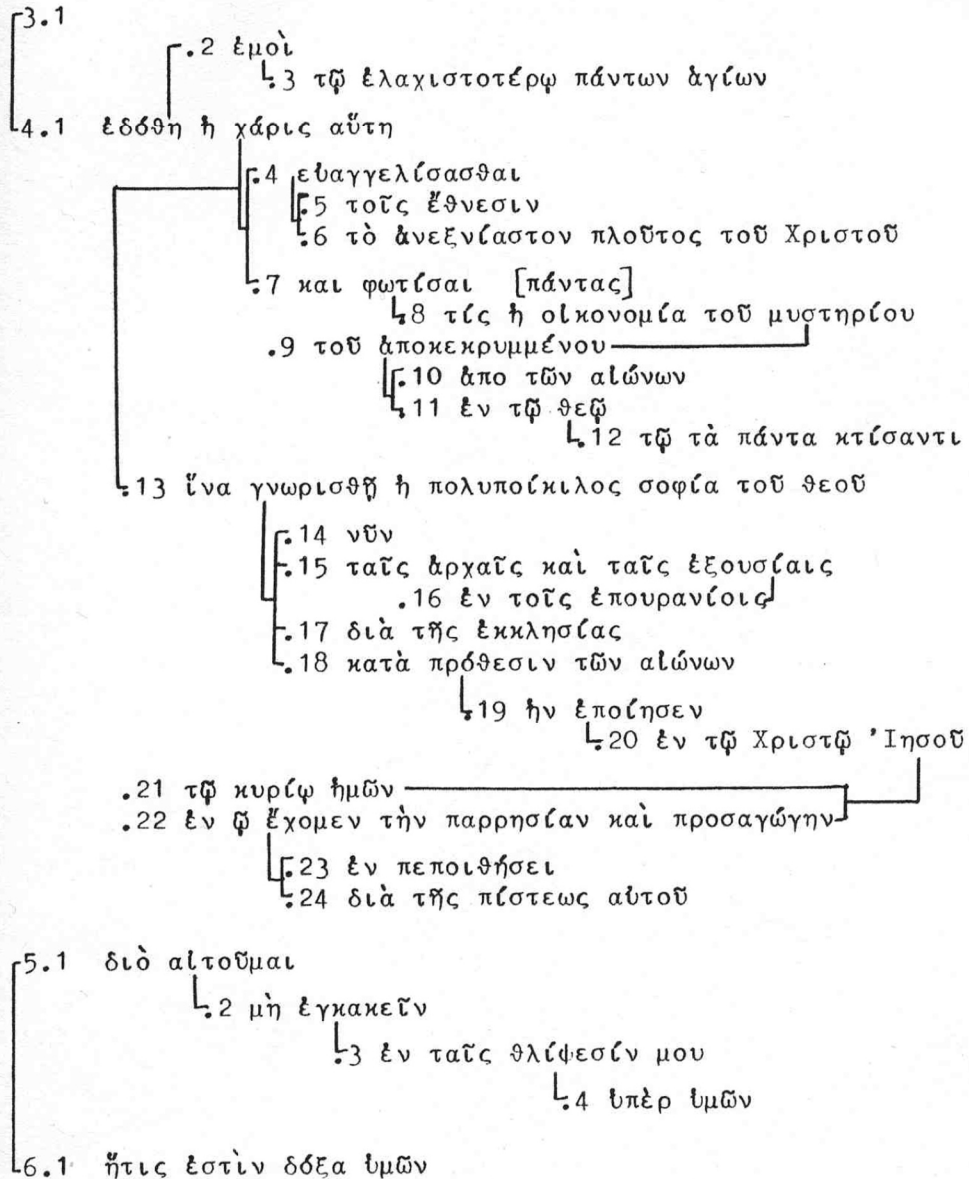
3.1
.2 ἐμοὶ
.3 τῷ ἐλαχιστοτέρῳ πάντων ἁγίων
4.1 ἐδόθη ἡ χάρις αὕτη
.4 εὐαγγελίσασθαι
.5 τοῖς ἔθνεσιν
.6 τὸ ἀνεξνίαστον πλοῦτος τοῦ Χριστοῦ
.7 και φωτίσαι [πάντας]
.8 τίς ἡ οἰκονομία τοῦ μυστηρίου
.9 τοῦ ἀποκεκρυμμένου
.10 ἀπο τῶν αἰώνων
.11 ἐν τῷ θεῷ
.12 τῷ τὰ πάντα κτίσαντι
.13 ἵνα γνωρισθῇ ἡ πολυποίκιλος σοφία τοῦ θεοῦ
.14 νῦν
.15 ταῖς ἀρχαῖς καὶ ταῖς ἐξουσίαις
.16 ἐν τοῖς ἐπουρανίοις
.17 διὰ τῆς ἐκκλησίας
.18 κατὰ πρόθεσιν τῶν αἰώνων
.19 ἣν ἐποίησεν
.20 ἐν τῷ Χριστῷ 'Ιησοῦ
.21 τῷ κυρίῳ ἡμῶν
.22 ἐν ᾧ ἔχομεν τὴν παρρησίαν καὶ προσαγώγην
.23 ἐν πεποιθήσει
.24 διὰ τῆς πίστεως αὐτοῦ
5.1 διὸ αἰτοῦμαι
.2 μὴ ἐγκακεῖν
.3 ἐν ταῖς θλίψεσίν μου
.4 ὑπὲρ ὑμῶν
6.1 ἥτις ἐστὶν δόξα ὑμῶν